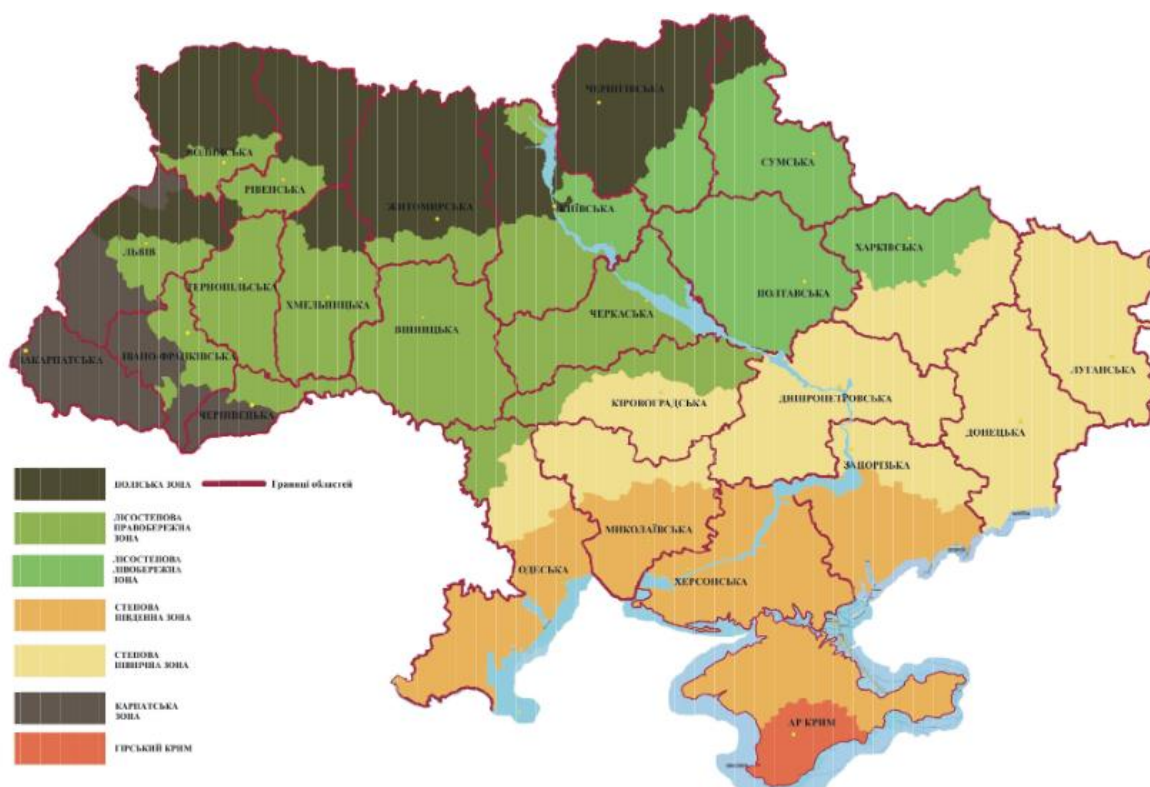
ЧЕРНІГІВСЬКА
ВОЛИНСЬКА
СУМСЬКА
РІВЕНСЬКА
ЖИТОМИРСЬКА
КИЇВСЬКА
ХАРКІВСЬКА
ЛЬВІВ
ТЕРНОПІЛЬСЬКА
ХМЕЛЬНИЦЬКА
ПОЛТАВСЬКА
ВІННИЦЬКА
ЧЕРКАСЬКА
ЛУГАНСЬКА
ЗАКАРПАТСЬКА
ІВАНО-ФРАНКІВСЬКА
КІРОВОГРАДСЬКА
ДНІПРОПЕТРОВСЬКА
ЧЕРНІВЕЦЬКА
ДОНЕЦЬКА
ЗАПОРІЗЬКА
МИКОЛАЇВСЬКА
ОДЕСЬКА
ХЕРСОНСЬКА
АР КРИМ

ПОЛІСЬКА ЗОНА
Границі областей
ЛІСОСТЕПОВА ПРАВОБЕРЕЖНА ЗОНА
ЛІСОСТЕПОВА ЛІВОБЕРЕЖНА ЗОНА
СТЕПОВА ПІВДЕННА ЗОНА
СТЕПОВА ПІВНІЧНА ЗОНА
КАРПАТСЬКА ЗОНА
ГІРСЬКИЙ КРИМ